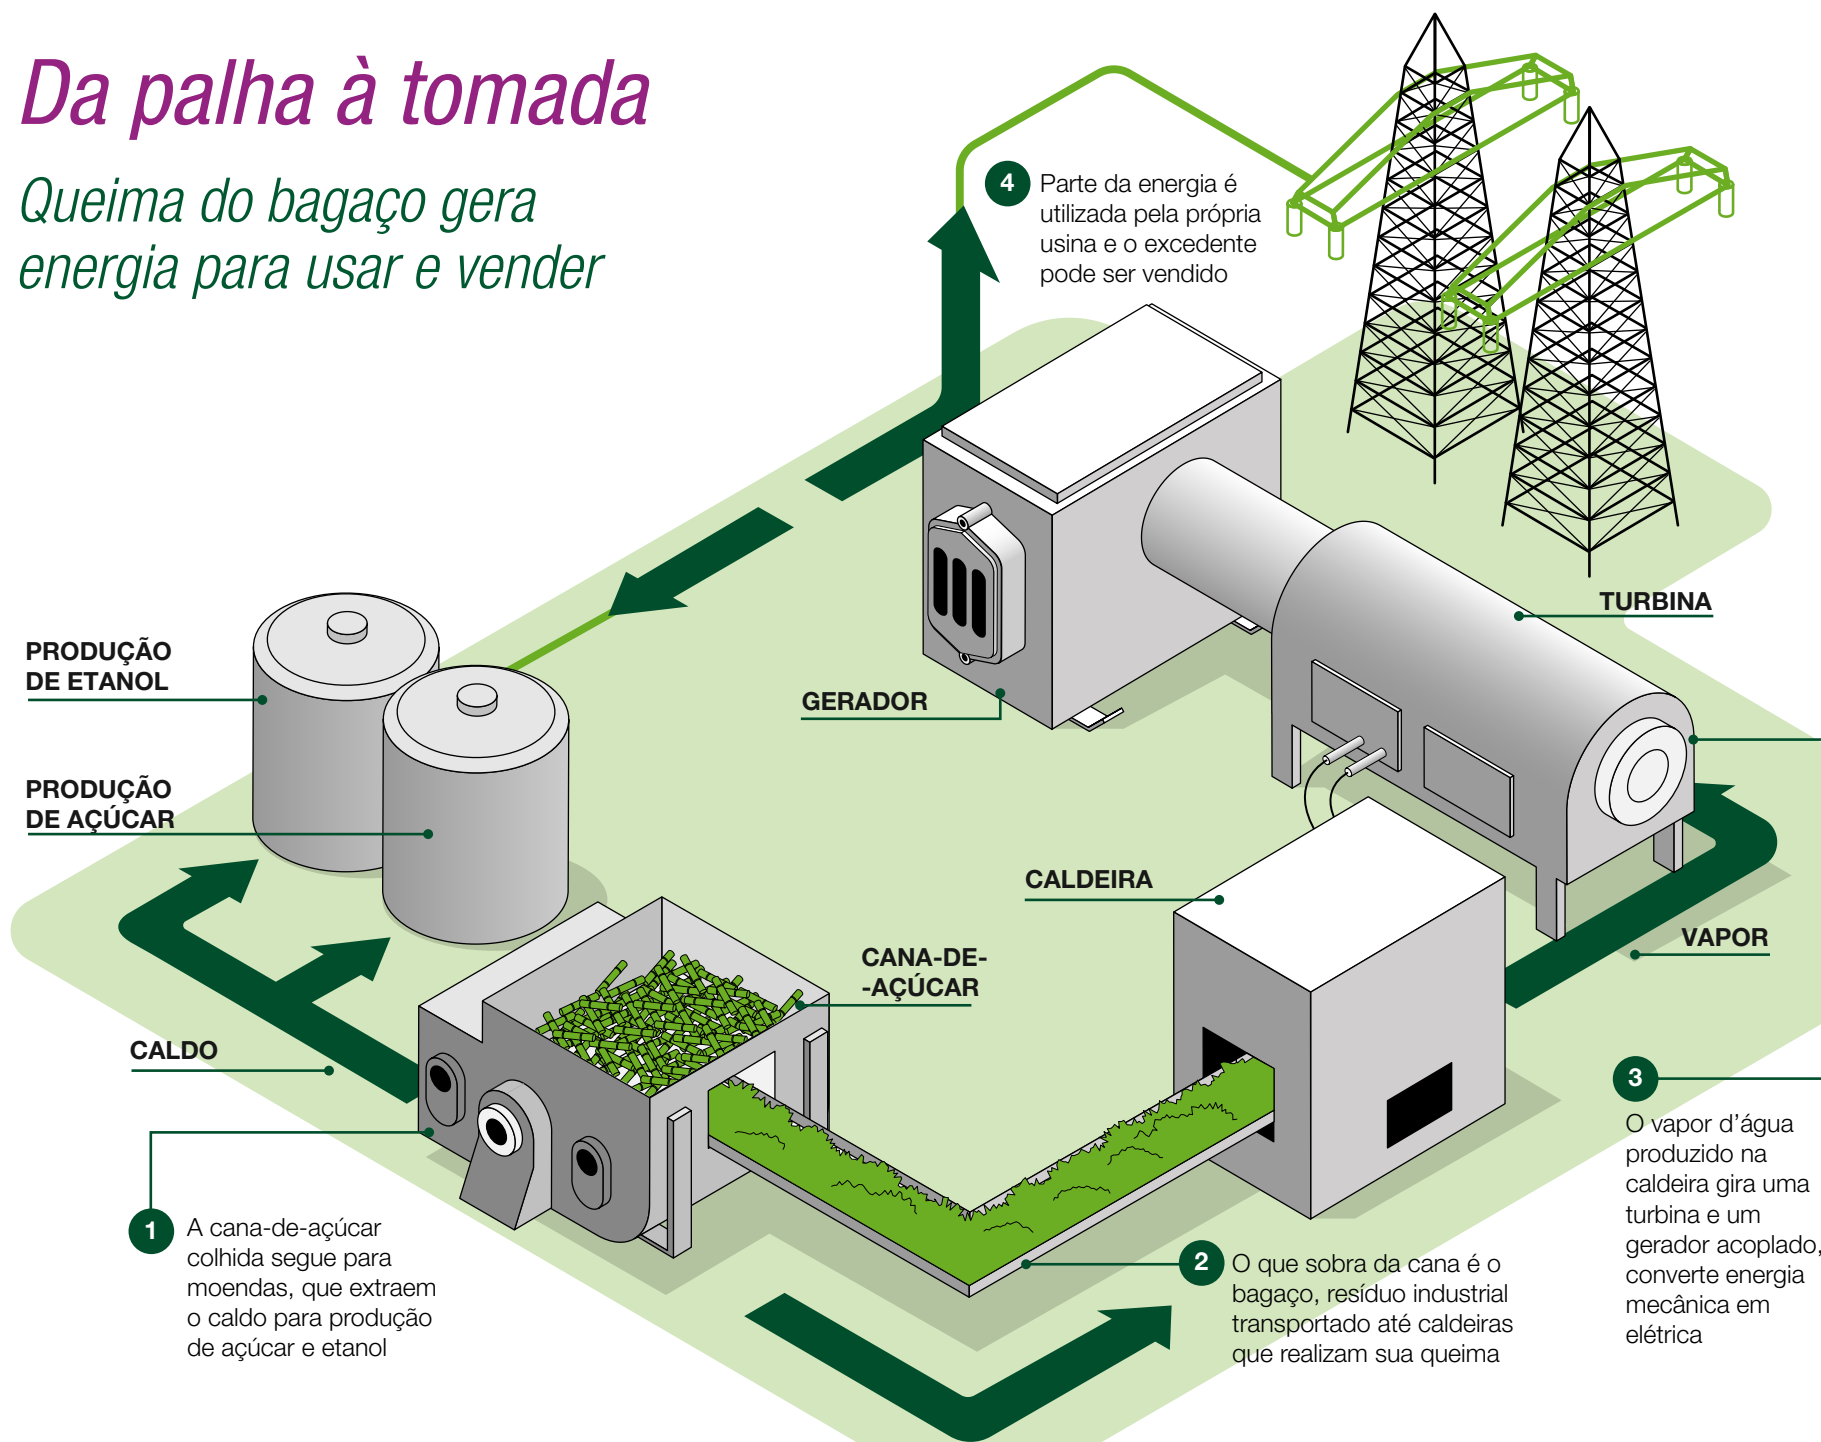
Da palha à tomada

Queima do bagaço gera energia para usar e vender

4 Parte da energia é utilizada pela própria usina e o excedente pode ser vendido

PRODUÇÃO DE ETANOL

PRODUÇÃO DE AÇÚCAR

GERADOR

TURBINA

CALDEIRA

VAPOR

CANA-DE--AÇÚCAR

CALDO

1 A cana-de-açúcar colhida segue para moendas, que extraem o caldo para produção de açúcar e etanol

2 O que sobra da cana é o bagaço, resíduo industrial transportado até caldeiras que realizam sua queima

3 O vapor d'água produzido na caldeira gira uma turbina e um gerador acoplado, converte energia mecânica em elétrica